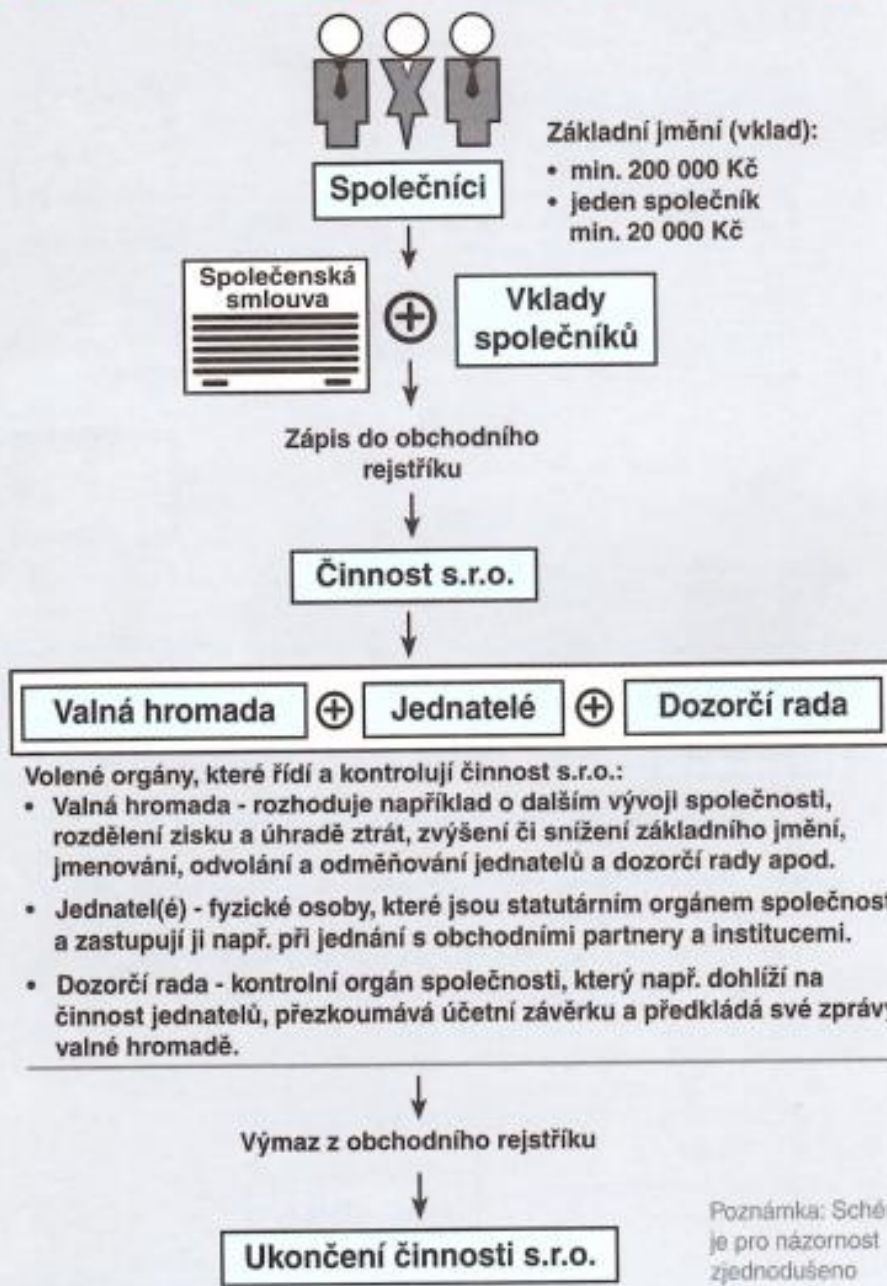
Základní jmění (vklad):
• min. 200 000 Kč
• jeden společník min. 20 000 Kč

Společníci

Společenská smlouva

Vklady společníků

Zápis do obchodního rejstříku

Činnost s.r.o.

| Valná hromada | ⊕ | Jednatelé | ⊕ | Dozorčí rada |
|---|---|---|---|---|

Volené orgány, které řídí a kontrolují činnost s.r.o.:
• Valná hromada - rozhoduje například o dalším vývoji společnosti, rozdělení zisku a úhradě ztrát, zvýšení či snížení základního jmění, jmenování, odvolání a odměňování jednatelů a dozorčí rady apod.
• Jednatel(é) - fyzické osoby, které jsou statutárním orgánem společnost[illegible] a zastupují ji např. při jednání s obchodními partnery a institucemi.
• Dozorčí rada - kontrolní orgán společnosti, který např. dohlíží na činnost jednatelů, přezkoumává účetní závěrku a předkládá své zpráv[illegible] valné hromadě.

Výmaz z obchodního rejstříku

Ukončení činnosti s.r.o.

Poznámka: Sché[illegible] je pro názornost zjednodušeno